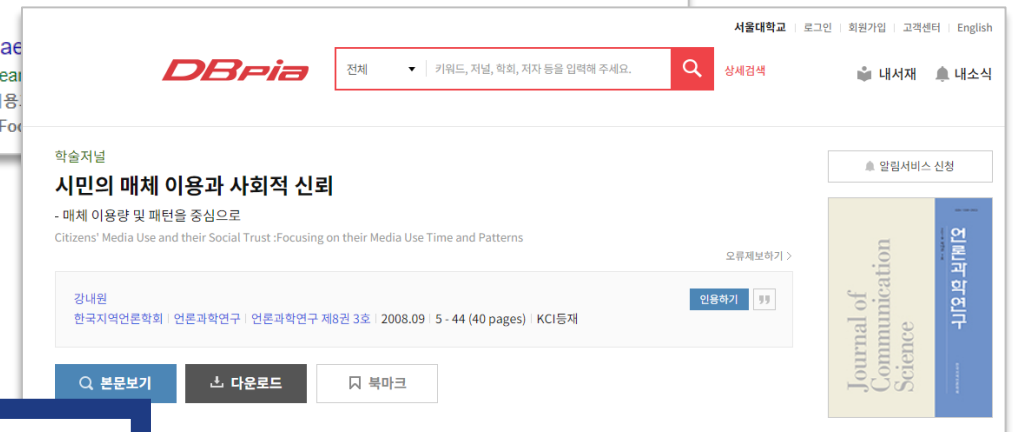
ae
ear
이용.
Foc

서울대학교 | 로그인 | 회원가입 | 고객센터 | English

DBpia

전체 ▾ 키워드, 저널, 학회, 저자 등을 입력해 주세요.

상세검색

내서재 내소식

학술저널

시민의 매체 이용과 사회적 신뢰

- 매체 이용량 및 패턴을 중심으로

Citizens' Media Use and their Social Trust :Focusing on their Media Use Time and Patterns

오류제보하기 >

강내원

한국지역언론학회 | 언론과학연구 | 언론과학연구 제8권 3호 | 2008.09 | 5 - 44 (40 pages) | KCI등재

인용하기

본문보기

다운로드

북마크

알림서비스 신청

Journal of Communication Science

언론과학연구